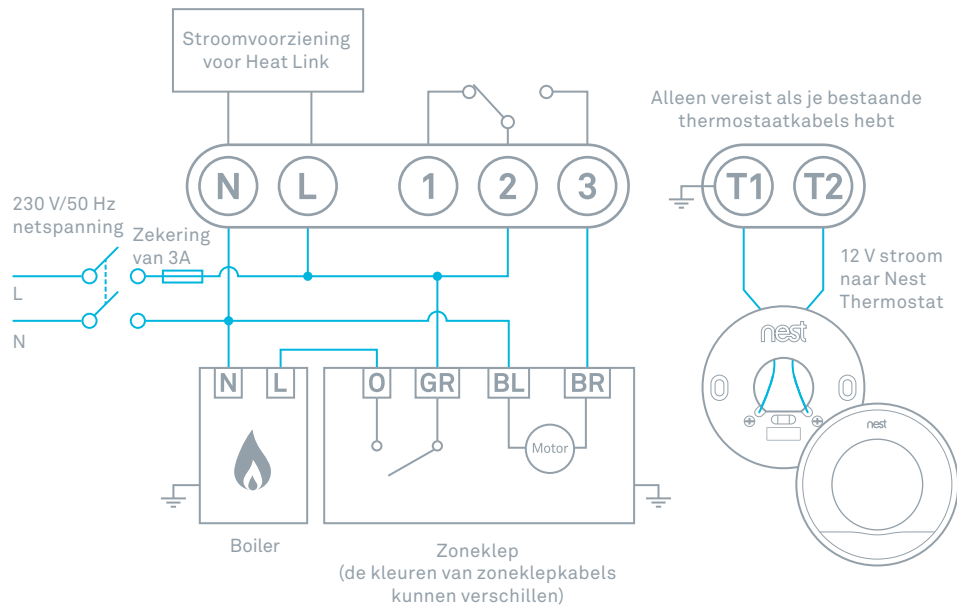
Stroomvoorziening voor Heat Link

N L 1 2 3

Alleen vereist als je bestaande thermostaatkabels hebt

T1 T2

230 V/50 Hz netspanning

Zekering van 3A

L

N

12 V stroom naar Nest Thermostat

nest

N L

O GR BL BR

Motor

nest

Boiler

Zoneklep (de kleuren van zoneklepkabels kunnen verschillen)